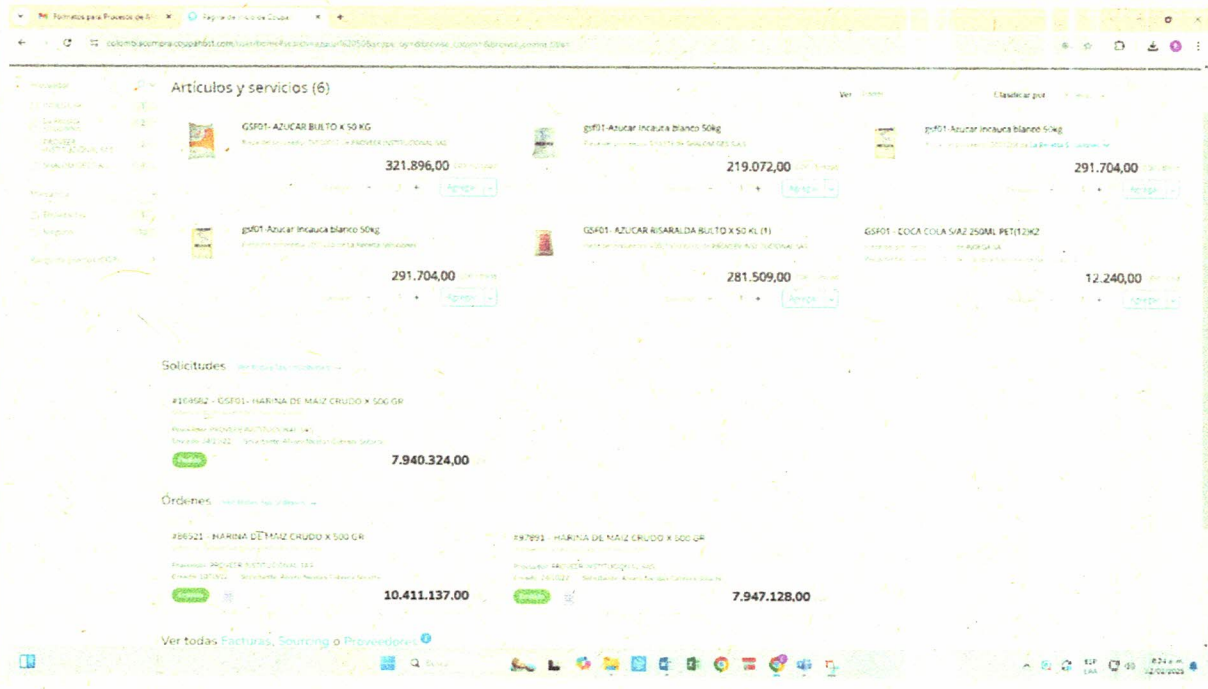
Formatos para Proceso de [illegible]
Página de inicio de Coupa

colombiacompra.coupahost.com/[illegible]

Artículos y servicios (6)

GSF01- AZUCAR BULTO X 50 KG
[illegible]
321.896,00

gsf01-Azucar incauca blanco 50kg
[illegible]
219.072,00

gsf01-Azucar incauca blanco 50kg
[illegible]
291.704,00

gsf01-Azucar incauca blanco 50kg
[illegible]
291.704,00

GSF01- AZUCAR RISARALDA BULTO X 50 KL (1)
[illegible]
281.509,00

GSF01 - COCA COLA S/A2 250ML PET(12)K2
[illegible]
12.240,00

Solicitudes

#104582 - GSF01- HARINA DE MAIZ CRUDO X 500 GR
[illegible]
7.940.324,00

Órdenes

#86521 - HARINA DE MAIZ CRUDO X 500 GR
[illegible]
10.411.137,00

#97891 - HARINA DE MAIZ CRUDO X 500 GR
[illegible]
7.947.128,00

Ver todas Facturas, Sourcing o Proveedores